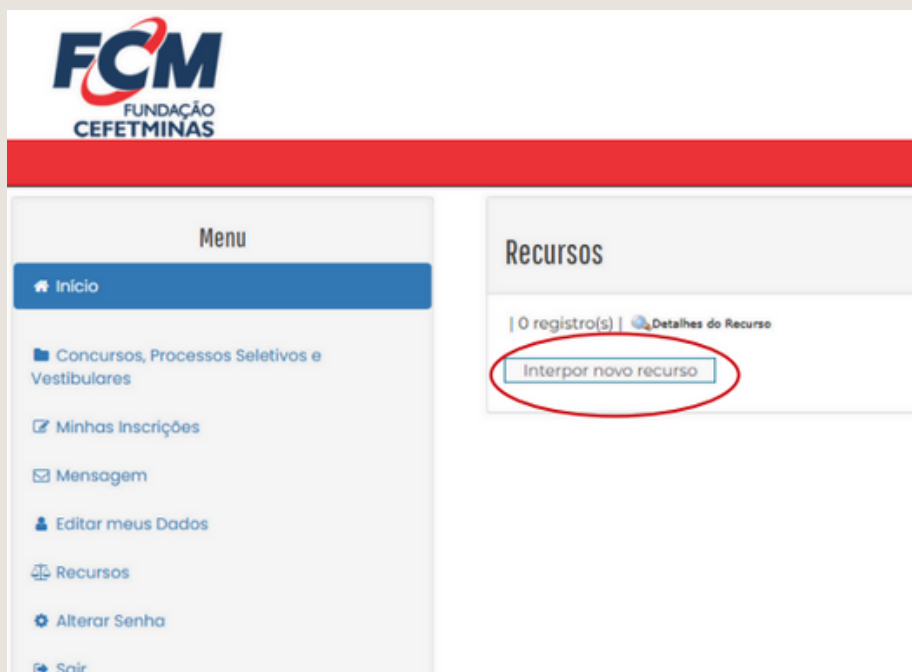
FCM
FUNDAÇÃO
CEFETMINAS

Menu

Início

Concursos, Processos Seletivos e Vestibulares

Minhas Inscrições

Mensagem

Editar meus Dados

Recursos

Alterar Senha

Sair

Recursos

| 0 registro(s) | Detalhes do Recurso

Interpor novo recurso